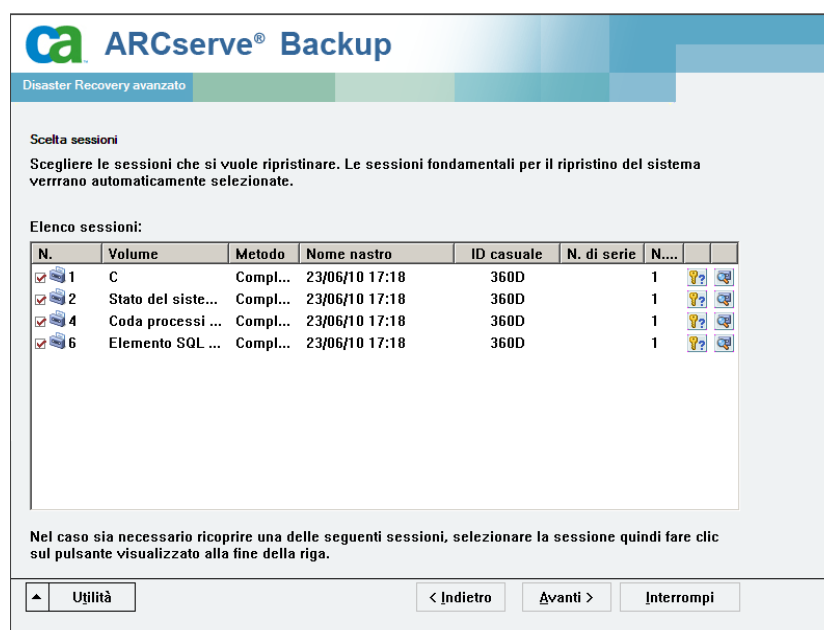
ca ARCserve® Backup

Disaster Recovery avanzato

Scelta sessioni

Scegliere le sessioni che si vuole ripristinare. Le sessioni fondamentali per il ripristino del sistema verrrano automaticamente selezionate.

Elenco sessioni:

| N. | Volume | Metodo | Nome nastro | ID casuale | N. di serie | N.... | | |
|---|---|---|---|---|---|---|---|---|
| 1 | C | Compl... | 23/06/10 17:18 | 360D | | 1 | | |
| 2 | Stato del siste... | Compl... | 23/06/10 17:18 | 360D | | 1 | | |
| 4 | Coda processi ... | Compl... | 23/06/10 17:18 | 360D | | 1 | | |
| 6 | Elemento SQL ... | Compl... | 23/06/10 17:18 | 360D | | 1 | | |

Nel caso sia necessario ricoprire una delle seguenti sessioni, selezionare la sessione quindi fare clic sul pulsante visualizzato alla fine della riga.

Utilità

< Indietro

Avanti >

Interrompi